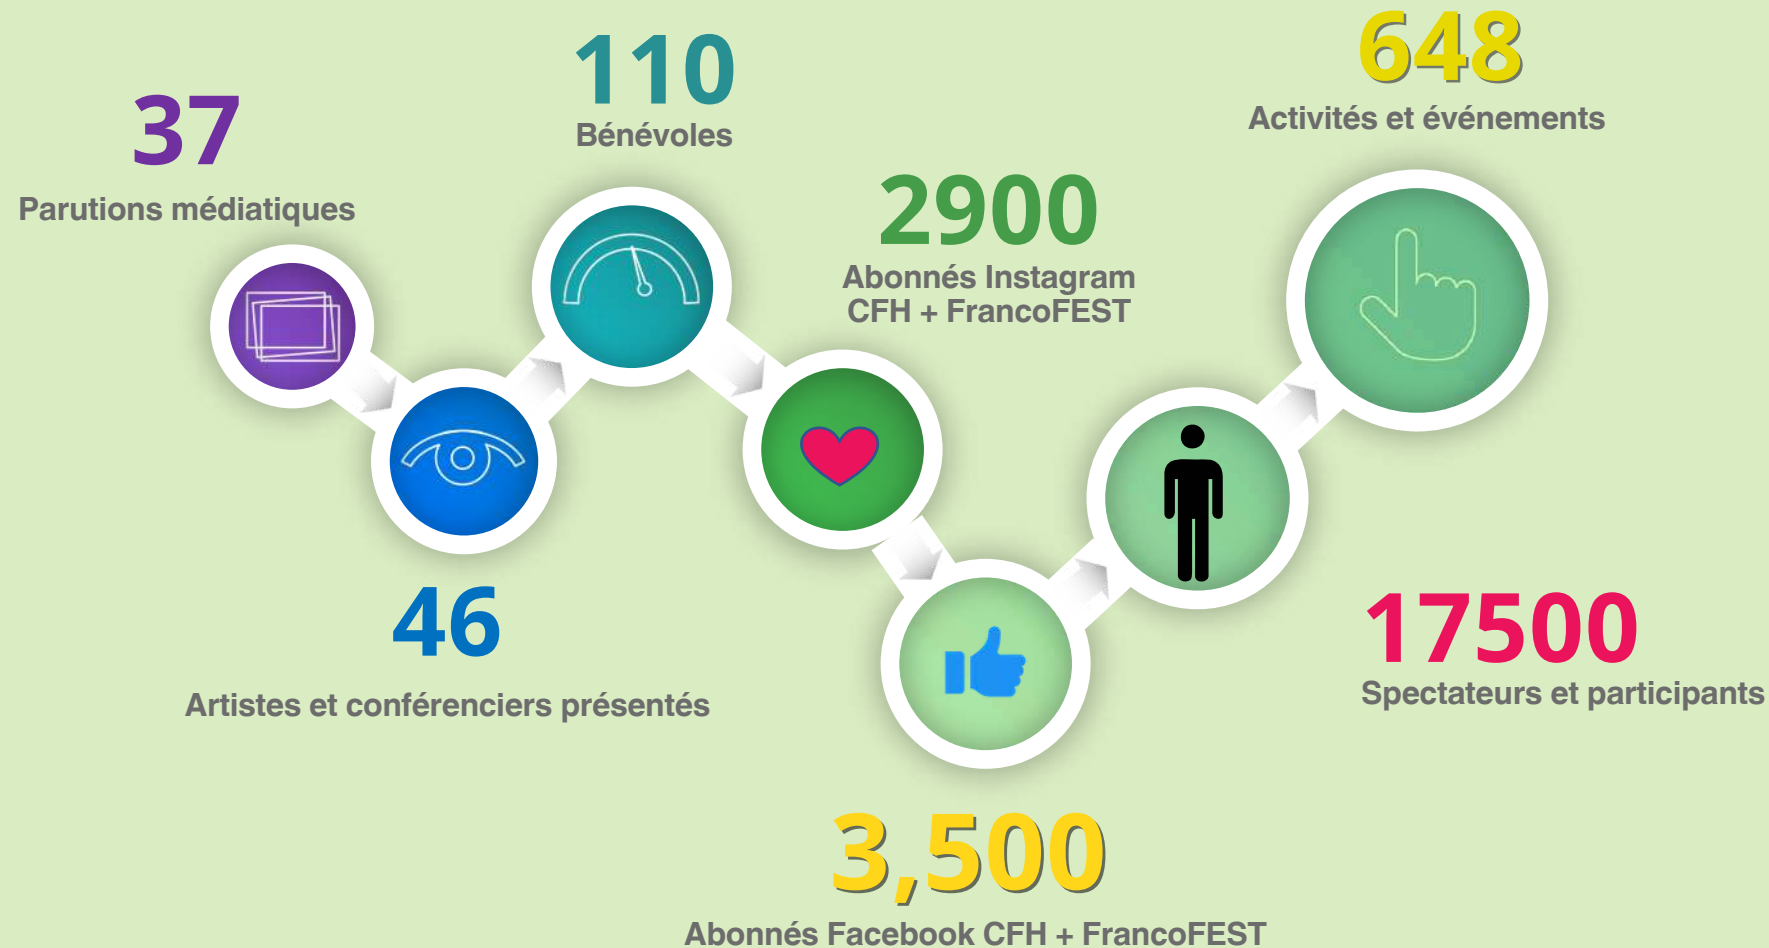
37
Parutions médiatiques

110
Bénévoles

648
Activités et événements

2900
Abonnés Instagram CFH + FrancoFEST

46
Artistes et conférenciers présentés

17500
Spectateurs et participants

3,500
Abonnés Facebook CFH + FrancoFEST